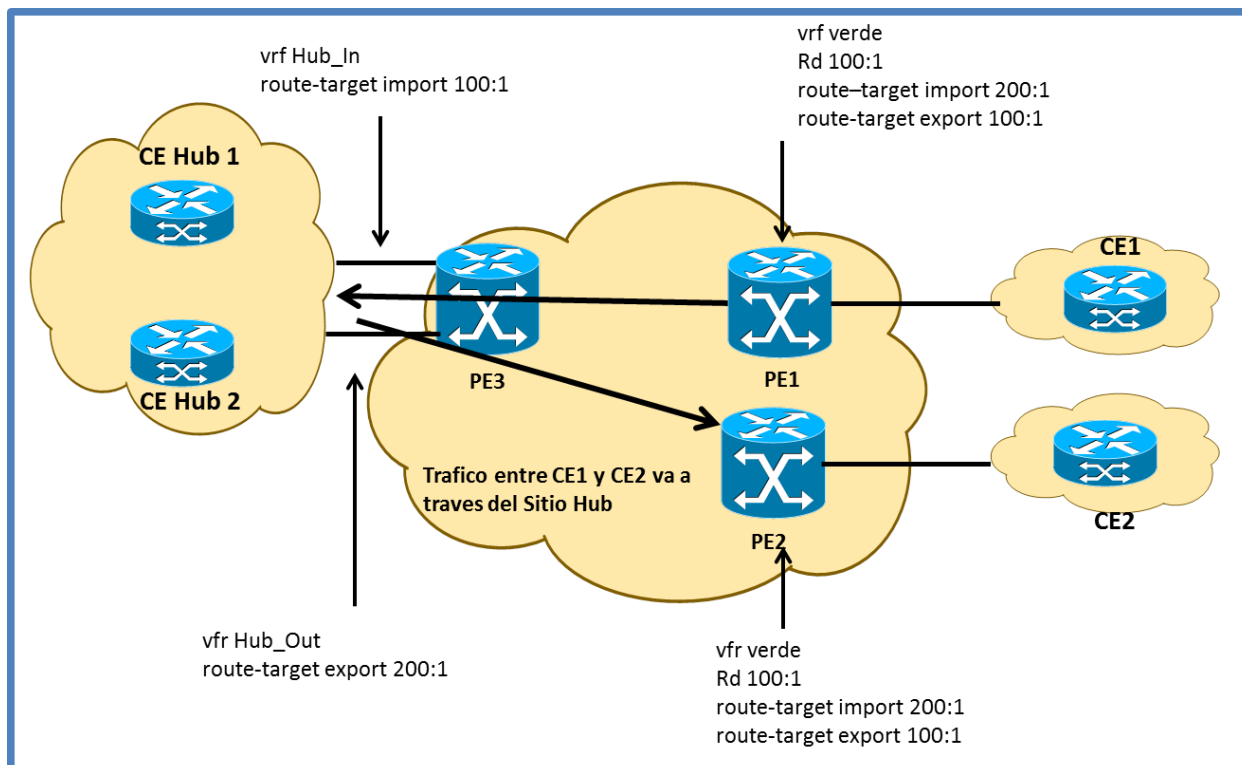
vrf Hub_In
route-target import 100:1

vrf verde
Rd 100:1
route–target import 200:1
route-target export 100:1

CE Hub 1

CE Hub 2

PE3

PE1

CE1

PE2

CE2

Trafico entre CE1 y CE2 va a traves del Sitio Hub

vfr Hub_Out
route-target export 200:1

vfr verde
Rd 100:1
route-target import 200:1
route-target export 100:1